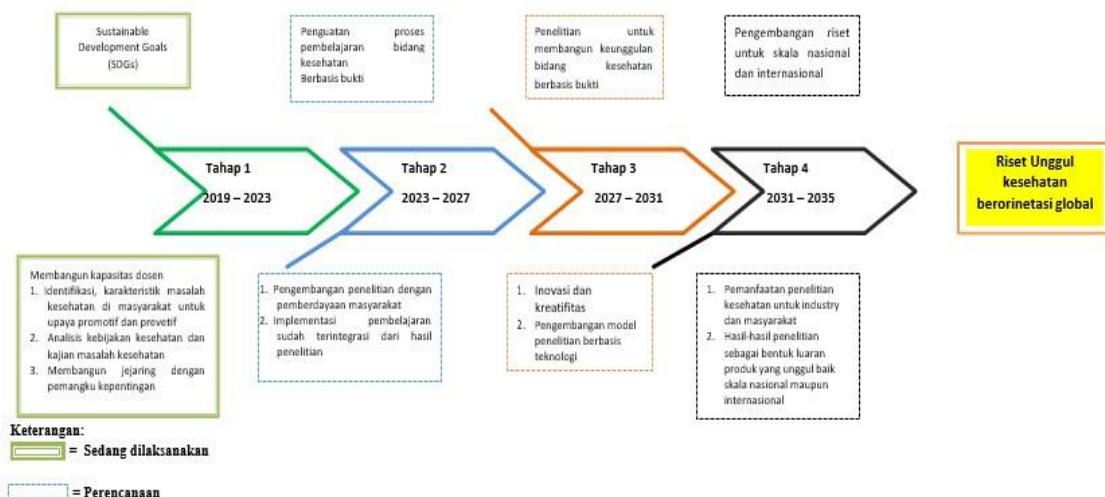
Sustainable Development Goals (SDGs)

Penguatan proses pembelajaran bidang kesehatan Berbasis bukti

Penelitian untuk membangun keunggulan bidang kesehatan berbasis bukti

Pengembangan riset untuk skala nasional dan internasional

Tahap 1
2019 – 2023

Tahap 2
2023 – 2027

Tahap 3
2027 – 2031

Tahap 4
2031 – 2035

Riset Unggul kesehatan berorinetasi global

Membangun kapasitas dosen
1. Identifikasi, karakteristik masalah kesehatan di masyarakat untuk upaya promotif dan prevetif
2. Analisis kebijakan kesehatan dan kajian masalah kesehatan
3. Membangun jejaring dengan pemangku kepentingan

1. Pengembangan penelitian dengan pemberdayaan masyarakat
2. Implementasi pembelajaran sudah terintegrasi dari hasil penelitian

1. Inovasi dan kreatifitas
2. Pengembangan model penelitian berbasis teknologi

1. Pemanfaatan penelitian kesehatan untuk industry dan masyarakat
2. Hasil-hasil penelitian sebagai bentuk luaran produk yang unggul baik skala nasional maupun internasional

Keterangan:
= Sedang dilaksanakan

= Perencanaan